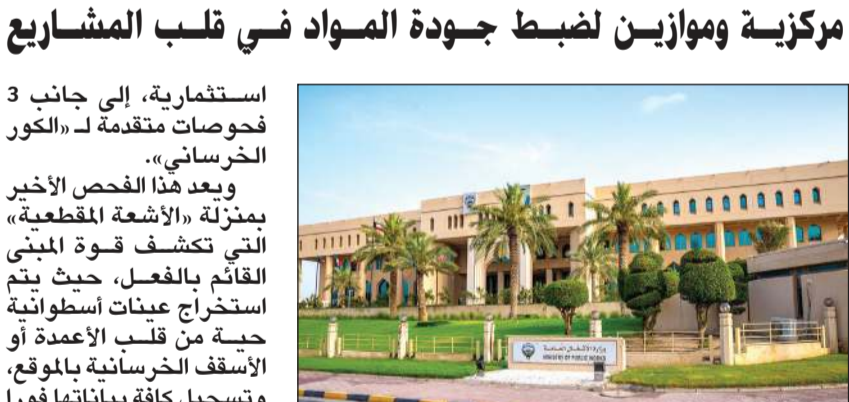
مركزية وموازين لضبط جودة المواد في قلب المشاريع

استثمارية، إلى جانب 3 فحوصات متقدمة لـ «الكور الخرساني».

ويعد هذا الفحص الأخير بمنزلة «الأشعة المقطعية» التي تكشف قوة المبنى القائم بالفعل، حيث يتم استخراج عينات أسطوانية حية من قلب الأعمدة أو الأسقف الخرسانية بالموقع، وتسجيل كافة بياناتها فوراً

وزارة الأشغال العامة
MINISTRY OF PUBLIC WORKS